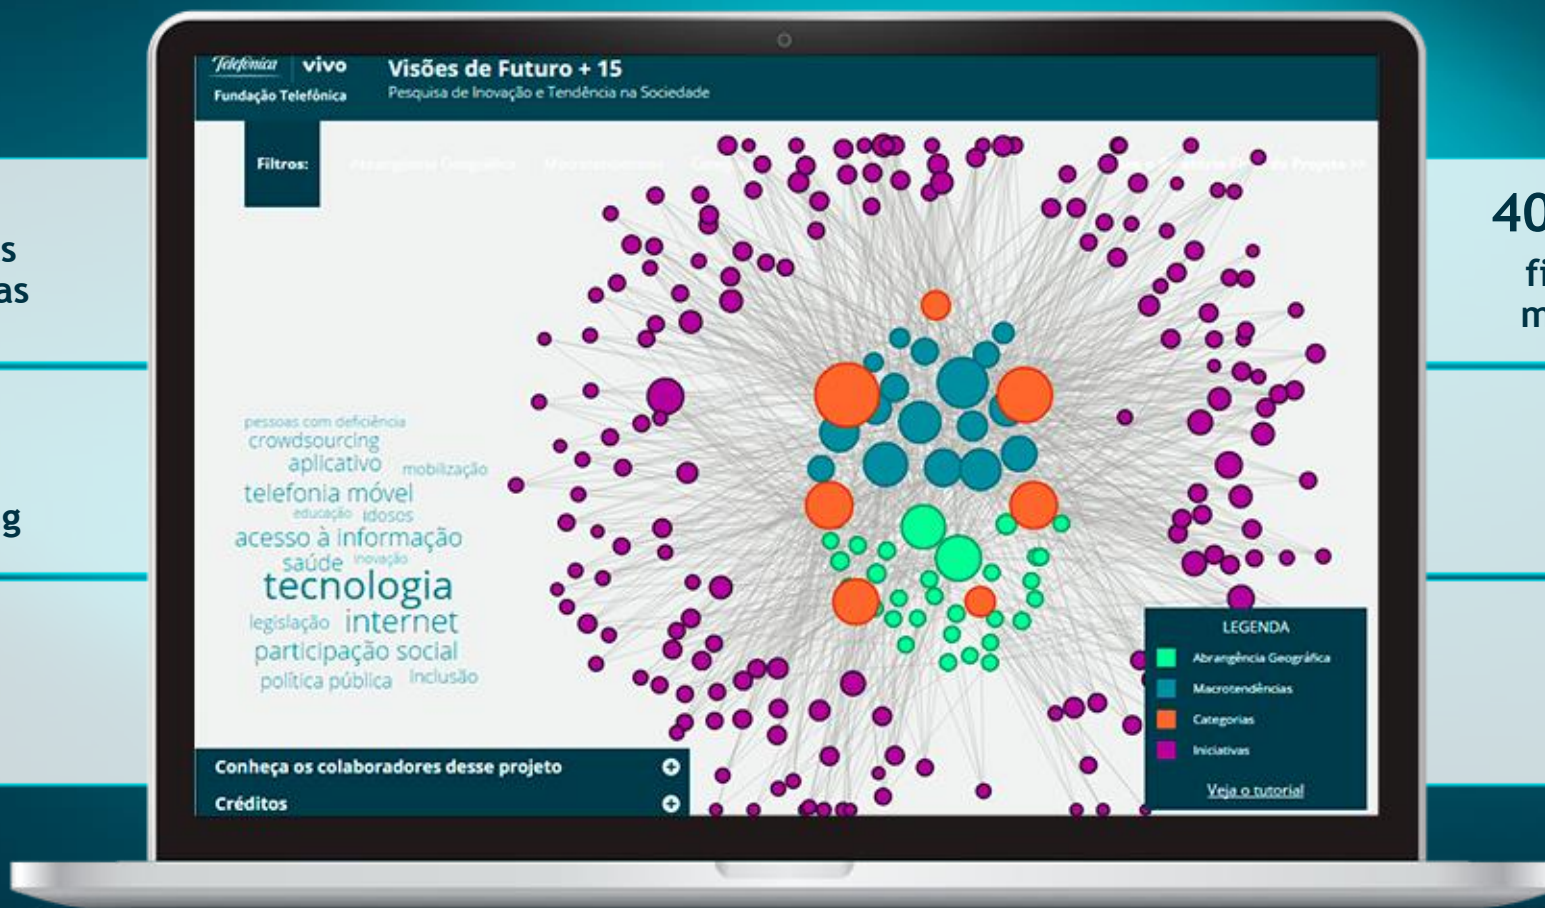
s
as

g

Telefónica | vivo
Fundação Telefônica

Visões de Futuro + 15
Pesquisa de Inovação e Tendência na Sociedade

Filtros: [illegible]

40
fi
m

pessoas com deficiência
crowdsourcing
aplicativo mobilização
telefonia móvel
educação idosos
acesso à informação
saúde inovação
tecnologia
legislação internet
participação social
política pública inclusão

LEGENDA
Abrangência Geográfica
Macrotendências
Categorias
Iniciativas
Veja o tutorial

Conheça os colaboradores desse projeto
Créditos